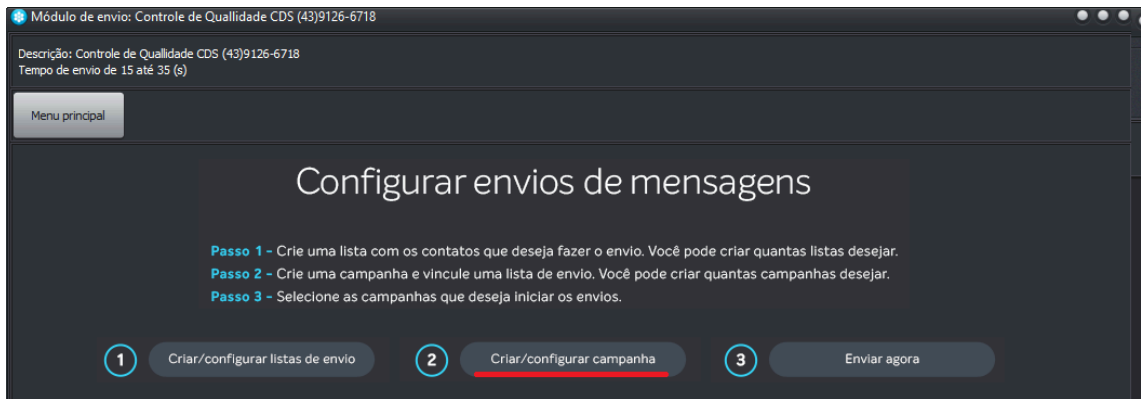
Módulo de envio: Controle de Quallidade CDS (43)9126-6718

Descrição: Controle de Quallidade CDS (43)9126-6718
Tempo de envio de 15 até 35 (s)

Menu principal

Configurar envios de mensagens

Passo 1 - Crie uma lista com os contatos que deseja fazer o envio. Você pode criar quantas listas desejar.
Passo 2 - Crie uma campanha e vincule uma lista de envio. Você pode criar quantas campanhas desejar.
Passo 3 - Selecione as campanhas que deseja iniciar os envios.

1 Criar/configurar listas de envio

2 Criar/configurar campanha

3 Enviar agora